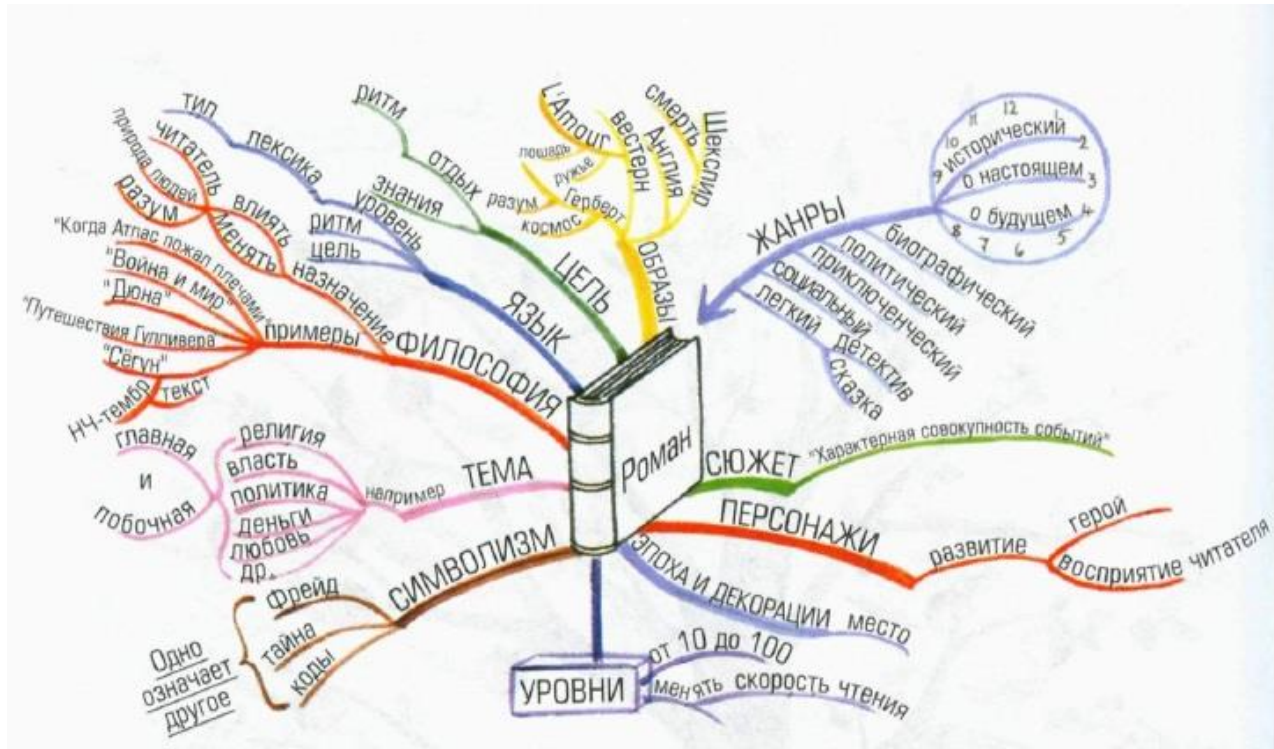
Роман

ЖАНРЫ
исторический
о настоящем
о будущем
биографический
политический
приключенческий
социальный
детектив
легкий
сказка
12 1 2 3 4 5 6 7 8 9 10 11

ОБРАЗЫ
Шекспир
смерть
Англия
вестерн
L'Amour
лошадь
ружье
Герберт
разум
космос

ЦЕЛЬ
отдых
ритм
знания

ЯЗЫК
уровень
лексика
тип
ритм
цель

ФИЛОСОФИЯ
назначение
менять
влиять
читатель
природа людей
разум
примеры
"Когда Атлас пожал плечами"
"Война и мир"
"Дюна"
"Путешествия Гулливера"
"Сёгун"
текст
НЧ-тембр

ТЕМА
например
религия
власть
политика
деньги
любовь
др.
главная
и
побочная

СИМВОЛИЗМ
Фрейд
тайна
коды
Одно означает другое

СЮЖЕТ "Характерная совокупность событий"

ПЕРСОНАЖИ
развитие
герой
восприятие читателя

ЭПОХА И ДЕКОРАЦИИ
место

УРОВНИ
от 10 до 100
менять скорость чтения